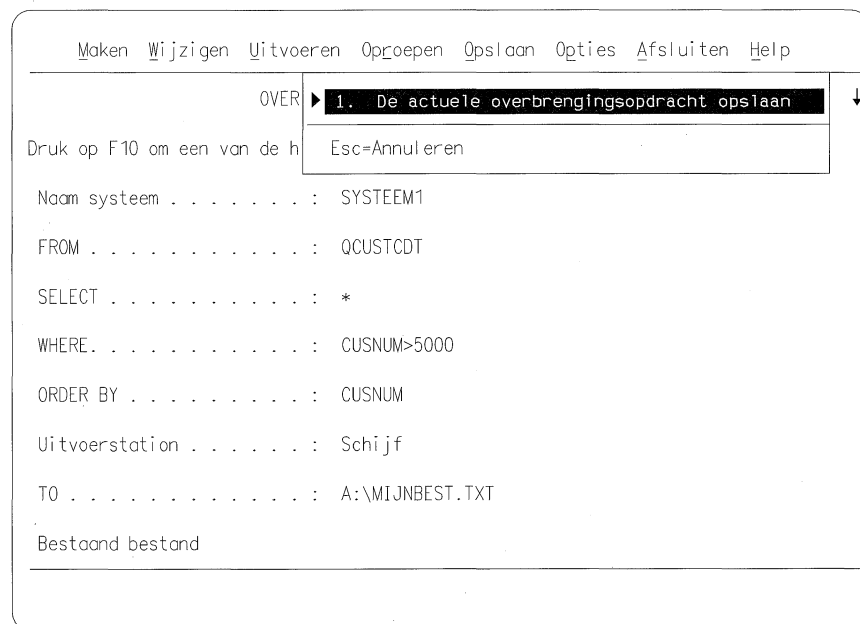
Maken Wijzigen Uitvoeren Oproepen Opslaan Opties Afsluiten Help

OVER ▶ 1. De actuele overbrengingsopdracht opslaan

Druk op F10 om een van de h Esc=Annuleren

Naam systeem . . . . . . . : SYSTEEM1

FROM . . . . . . . . . . . : QCUSTCDT

SELECT . . . . . . . . . . : *

WHERE. . . . . . . . . . . : CUSNUM>5000

ORDER BY . . . . . . . . . : CUSNUM

Uitvoerstation . . . . . . : Schijf

TO . . . . . . . . . . . . : A:\MIJNBEST.TXT

Bestaand bestand